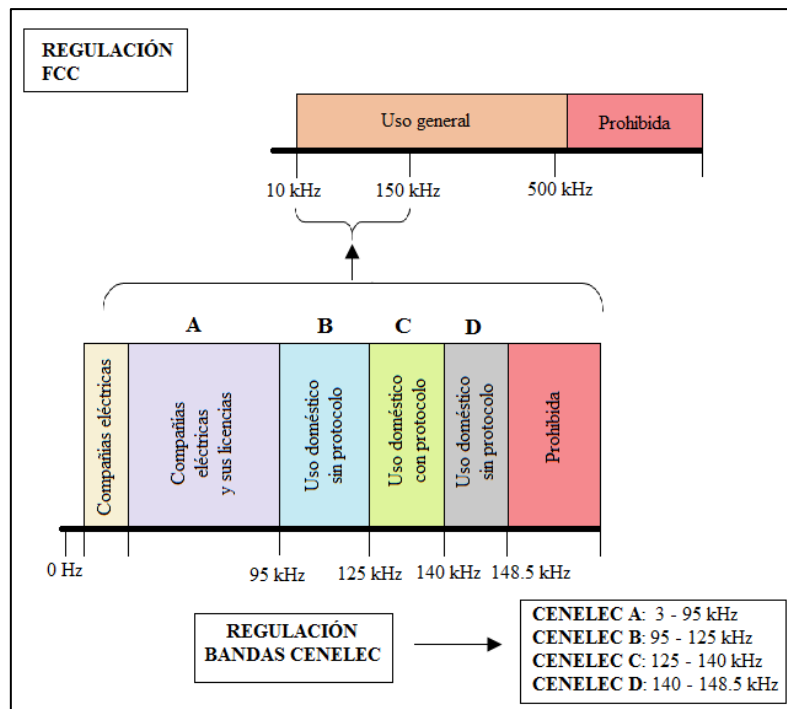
REGULACIÓN FCC

Uso general

Prohibida

10 kHz

150 kHz

500 kHz

A

B

C

D

Compañías eléctricas

Compañías eléctricas y sus licencias

Uso doméstico sin protocolo

Uso doméstico con protocolo

Uso doméstico sin protocolo

Prohibida

0 Hz

95 kHz

125 kHz

140 kHz

148.5 kHz

REGULACIÓN BANDAS CENELEC

CENELEC A: 3 - 95 kHz
CENELEC B: 95 - 125 kHz
CENELEC C: 125 - 140 kHz
CENELEC D: 140 - 148.5 kHz